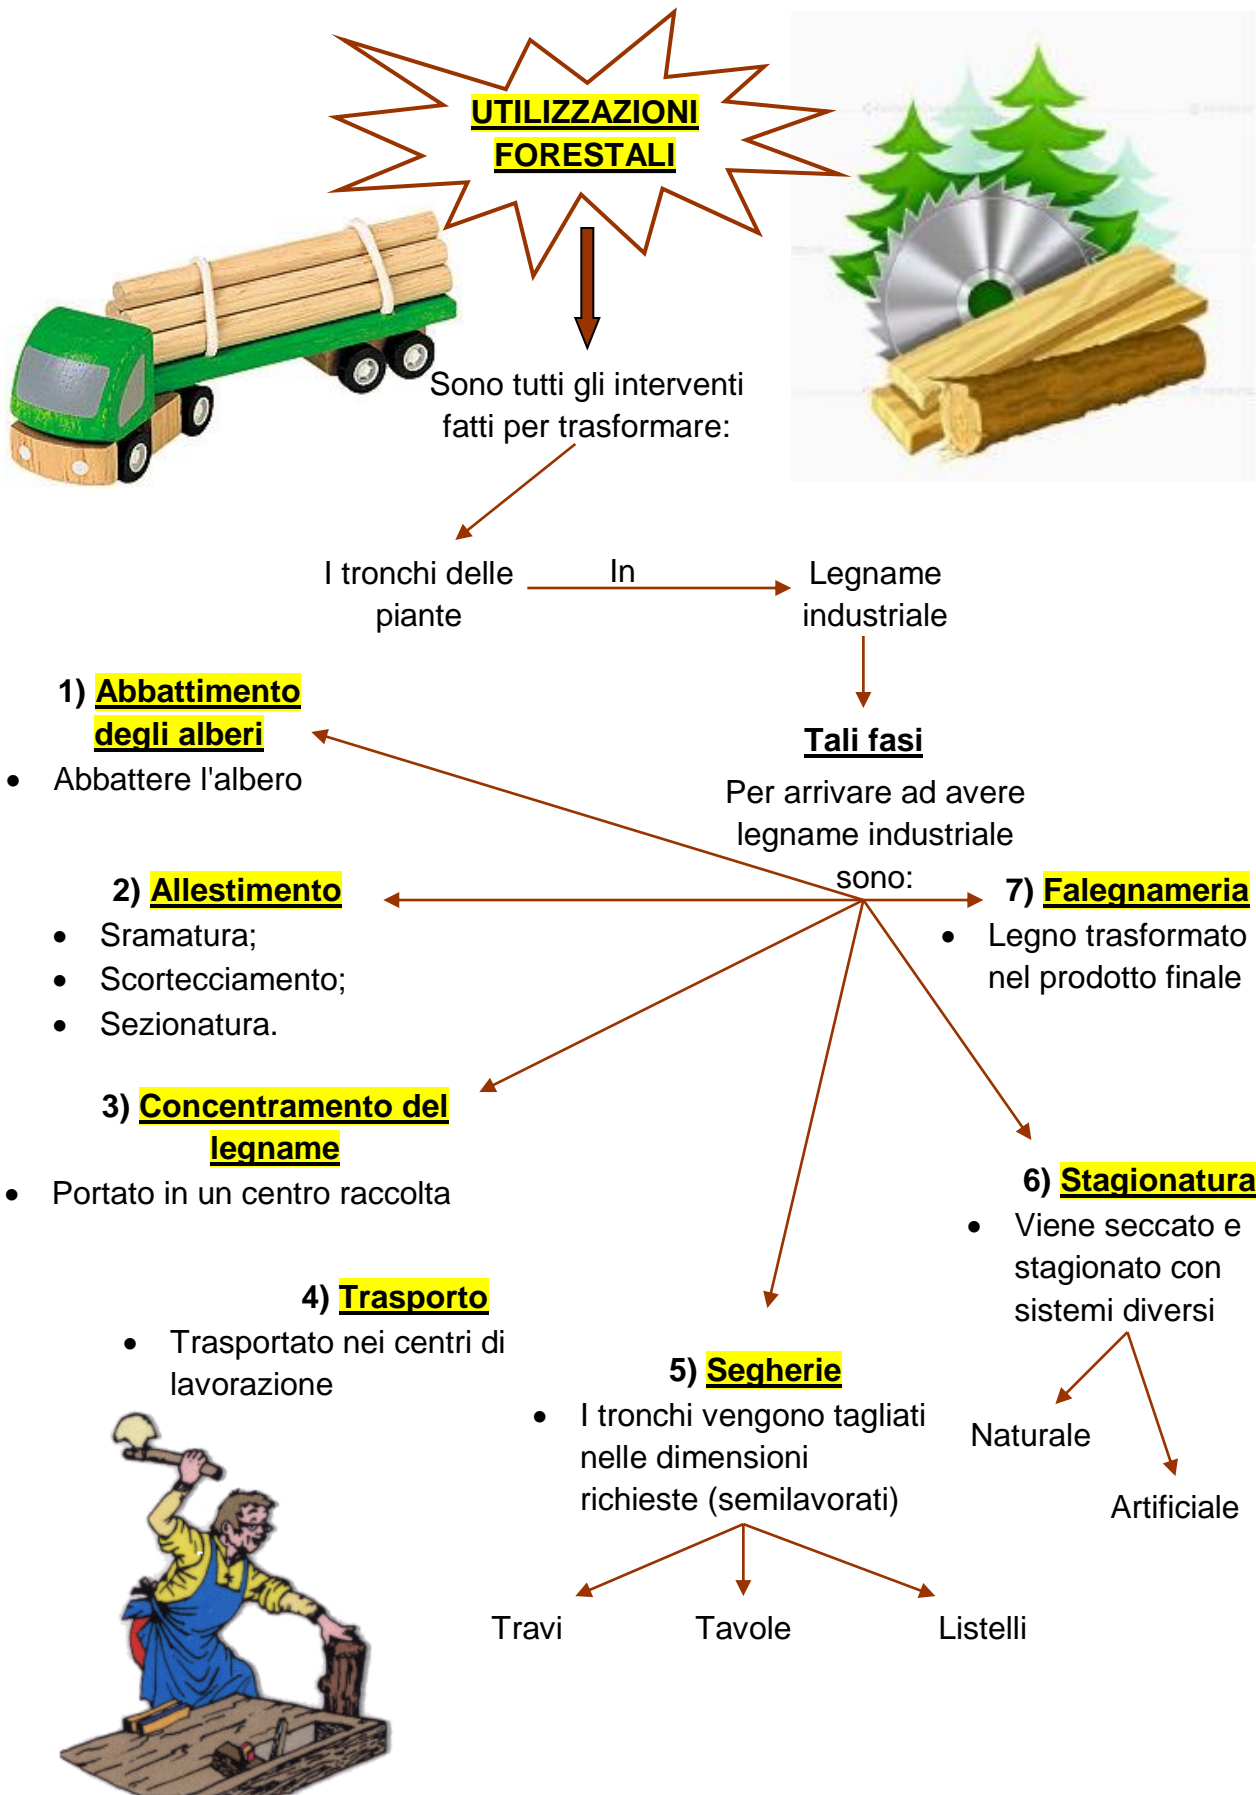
UTILIZZAZIONI FORESTALI

Sono tutti gli interventi fatti per trasformare:

I tronchi delle piante

In

Legname industriale

Tali fasi

Per arrivare ad avere legname industriale sono:

1) Abbattimento degli alberi
- Abbattere l'albero

2) Allestimento
- Sramatura;
- Scortecciamento;
- Sezionatura.

3) Concentramento del legname
- Portato in un centro raccolta

4) Trasporto
- Trasportato nei centri di lavorazione

5) Segherie
- I tronchi vengono tagliati nelle dimensioni richieste (semilavorati)

Travi

Tavole

Listelli

6) Stagionatura
- Viene seccato e stagionato con sistemi diversi

Naturale

Artificiale

7) Falegnameria
- Legno trasformato nel prodotto finale